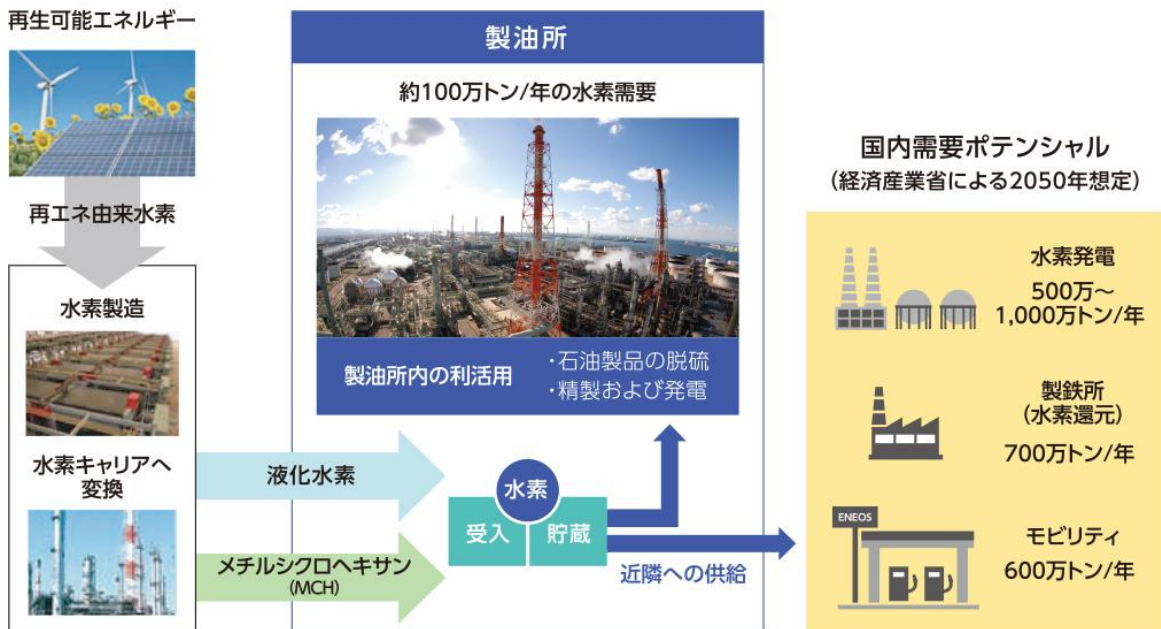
再生可能エネルギー

再エネ由来水素

水素製造

水素キャリアへ変換

製油所

約100万トン/年の水素需要

製油所内の利活用

・石油製品の脱硫
・精製および発電

液化水素

メチルシクロヘキサン
(MCH)

水素

受入

貯蔵

近隣への供給

国内需要ポテンシャル
(経済産業省による2050年想定)

水素発電
500万～
1,000万トン/年

製鉄所
(水素還元)
700万トン/年

ENEOS

モビリティ
600万トン/年